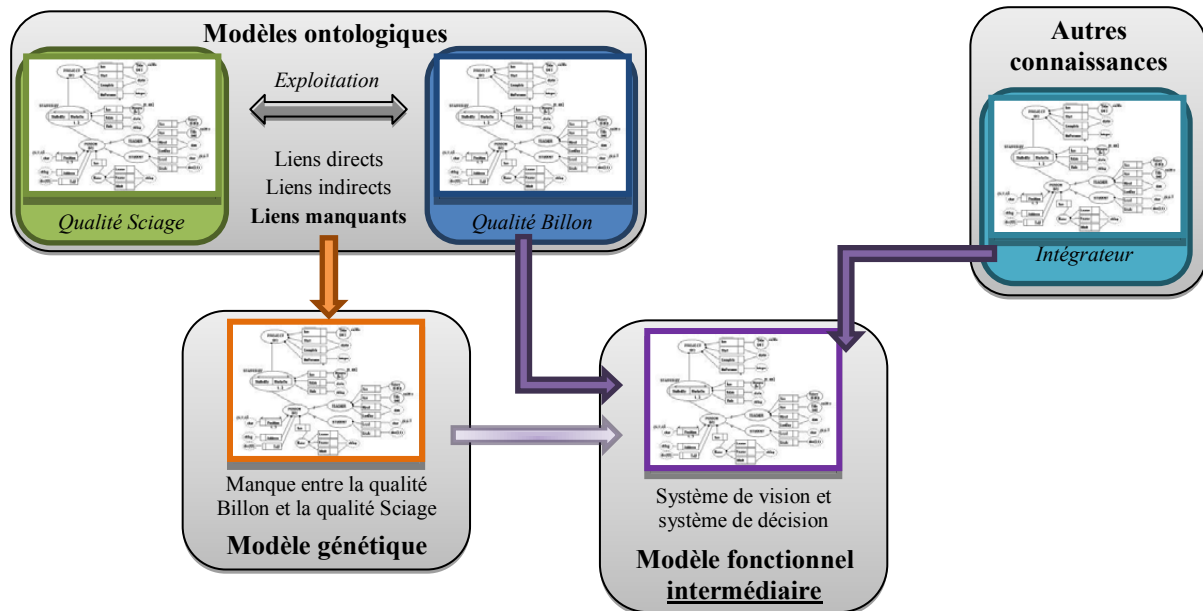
Modèles ontologiques

Exploitation

Liens directs
Liens indirects
Liens manquants

Qualité Sciage

Qualité Billon

Autres connaissances

Intégrateur

Manque entre la qualité Billon et la qualité Sciage

Modèle génétique

Système de vision et système de décision

Modèle fonctionnel intermédiaire